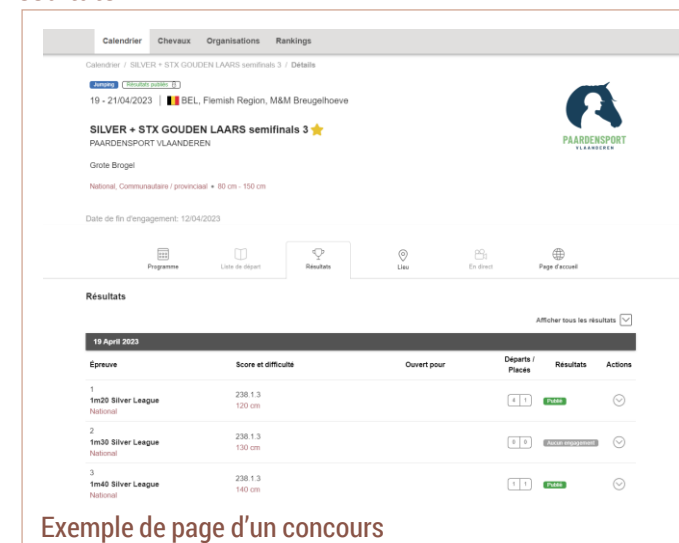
Calendrier Chevaux Organisations Rankings

Calendrier / SILVER + STX GOUDEN LAARS semifinals 3 / Détails

Jumping Résultats publiés

19 - 21/04/2023 | BEL, Flemish Region, M&M Breugelhoeve

SILVER + STX GOUDEN LAARS semifinals 3

PAARDENSPORT VLAANDEREN

Grote Brogel

National, Communautaire / provinciaal • 80 cm - 150 cm

Date de fin d'engagement: 12/04/2023

PAARDENSPORT VLAANDEREN

Programme Liste de départ Résultats Lieu En direct Page d'accueil

Résultats

Afficher tous les résultats

19 April 2023

| Épreuve | Score et difficulté | Ouvert pour | Départs / Placés | Résultats | Actions |
|---|---|---|---|---|---|
| 1 1m20 Silver League National | 238.1.3 120 cm | | 4 1 | Publié | |
| 2 1m30 Silver League National | 238.1.3 130 cm | | 0 0 | Aucun engagement | |
| 3 1m40 Silver League National | 238.1.3 140 cm | | 1 1 | Publié | |

Exemple de page d'un concours